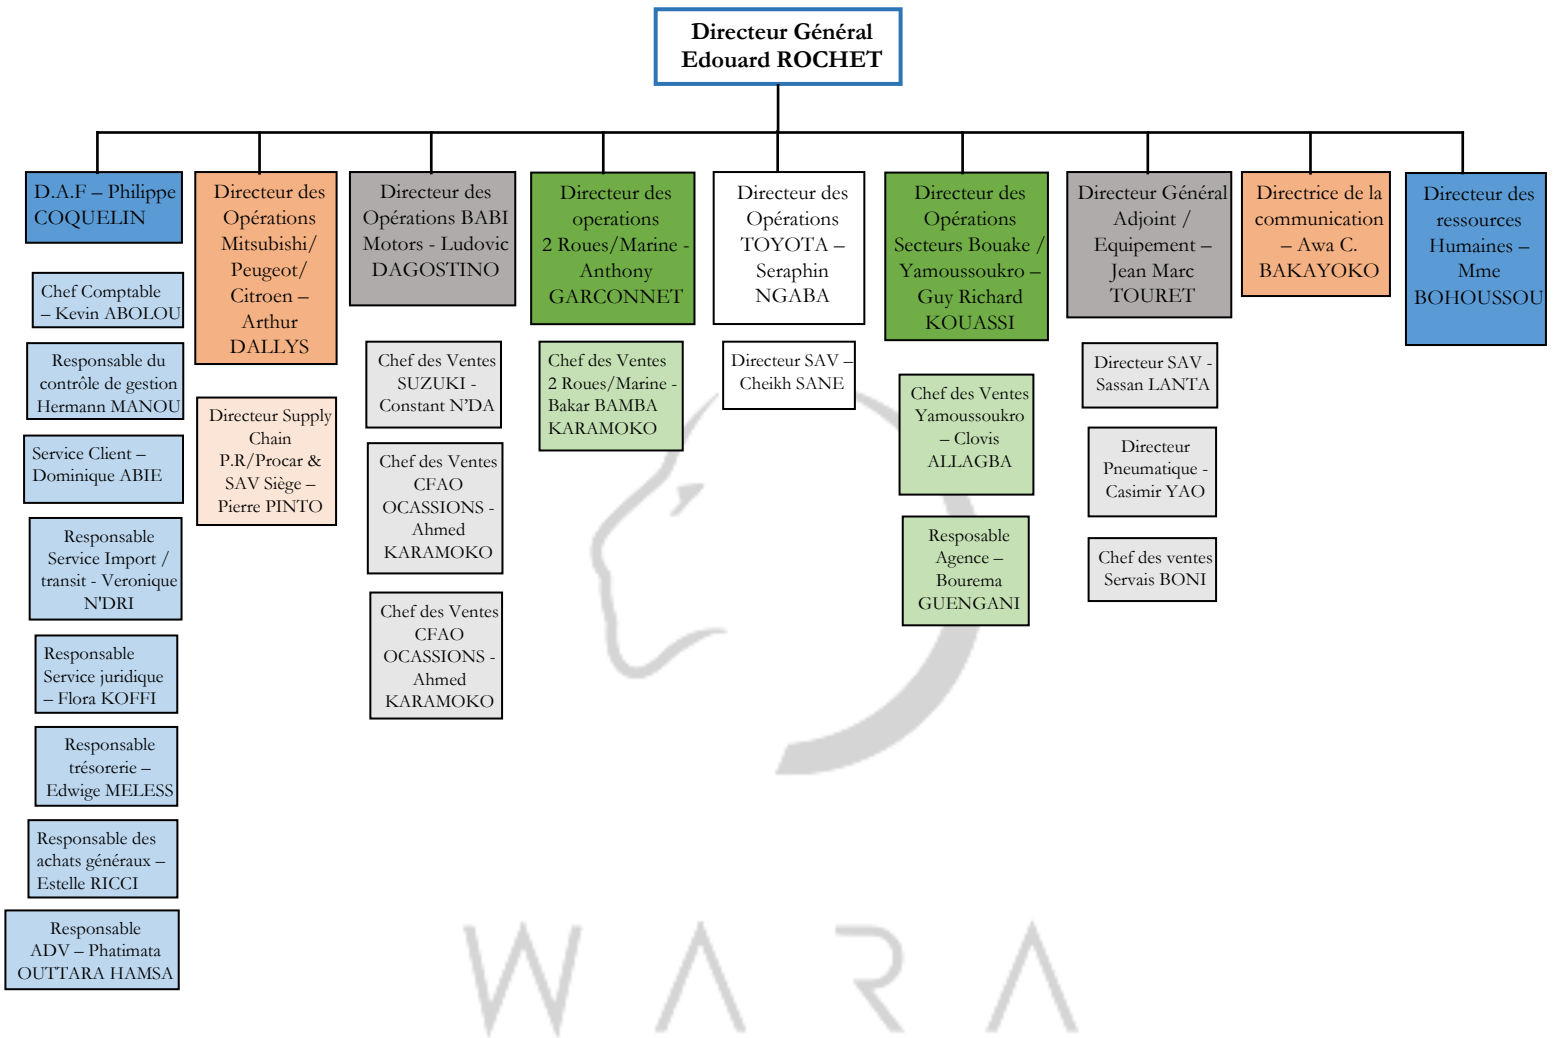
Directeur Général
Edouard ROCHET

D.A.F – Philippe COQUELIN

Chef Comptable – Kevin ABOLOU

Responsable du contrôle de gestion Hermann MANOU

Service Client – Dominique ABIE

Responsable Service Import / transit - Veronique N'DRI

Responsable Service juridique – Flora KOFFI

Responsable trésorerie – Edwige MELESS

Responsable des achats généraux – Estelle RICCI

Responsable ADV – Phatimata OUTTARA HAMSA

Directeur des Opérations Mitsubishi/ Peugeot/ Citroen – Arthur DALLYS

Directeur Supply Chain P.R/Procar & SAV Siège – Pierre PINTO

Directeur des Opérations BABI Motors - Ludovic DAGOSTINO

Chef des Ventes SUZUKI - Constant N'DA

Chef des Ventes CFAO OCASSIONS - Ahmed KARAMOKO

Chef des Ventes CFAO OCASSIONS - Ahmed KARAMOKO

Directeur des operations 2 Roues/Marine - Anthony GARCONNET

Chef des Ventes 2 Roues/Marine - Bakar BAMBA KARAMOKO

Directeur des Opérations TOYOTA – Seraphin NGABA

Directeur SAV – Cheikh SANE

Directeur des Opérations Secteurs Bouake / Yamoussoukro – Guy Richard KOUASSI

Chef des Ventes Yamoussoukro – Clovis ALLAGBA

Resposable Agence – Bourema GUENGANI

Directeur Général Adjoint / Equipement – Jean Marc TOURET

Directeur SAV - Sassan LANTA

Directeur Pneumatique - Casimir YAO

Chef des ventes Servais BONI

Directrice de la communication – Awa C. BAKAYOKO

Directeur des ressources Humaines – Mme BOHOUSSOU

WARA